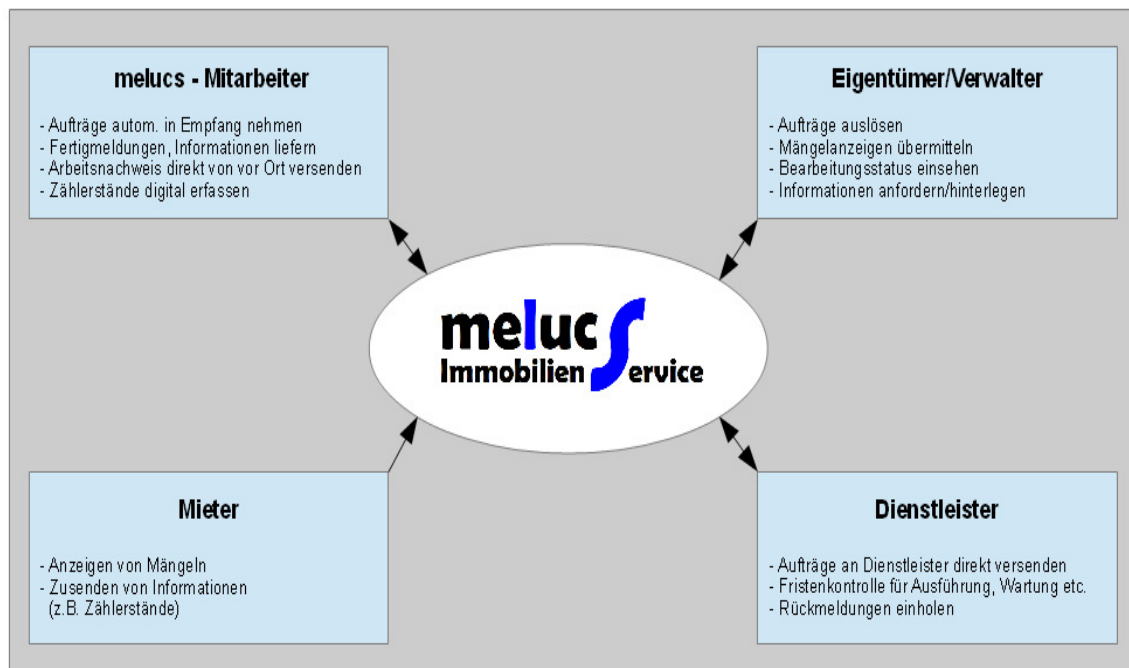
melucs - Mitarbeiter

- Aufträge autom. in Empfang nehmen
- Fertigmeldungen, Informationen liefern
- Arbeitsnachweis direkt von vor Ort versenden
- Zählerstände digital erfassen

Eigentümer/Verwalter

- Aufträge auslösen
- Mängelanzeigen übermitteln
- Bearbeitungsstatus einsehen
- Informationen anfordern/hinterlegen

melucs
Immobilien Service

Mieter

- Anzeigen von Mängeln
- Zusenden von Informationen (z.B. Zählerstände)

Dienstleister

- Aufträge an Dienstleister direkt versenden
- Fristenkontrolle für Ausführung, Wartung etc.
- Rückmeldungen einholen